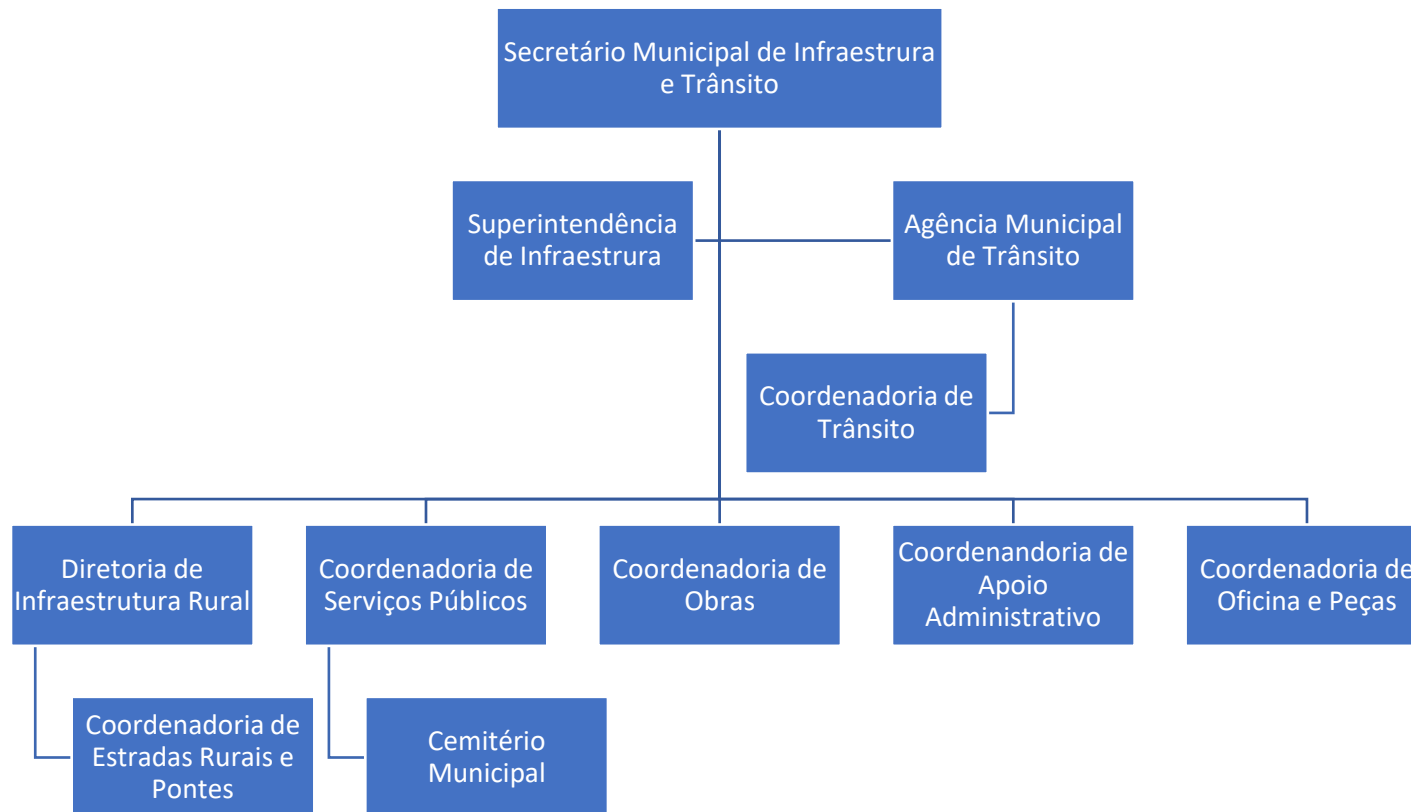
Secretário Municipal de Infraestrura e Trânsito

Superintendência de Infraestrura

Agência Municipal de Trânsito

Coordenadoria de Trânsito

Diretoria de Infraestrutura Rural

Coordenadoria de Serviços Públicos

Coordenadoria de Obras

Coordenandoria de Apoio Administrativo

Coordenadoria de Oficina e Peças

Coordenadoria de Estradas Rurais e Pontes

Cemitério Municipal